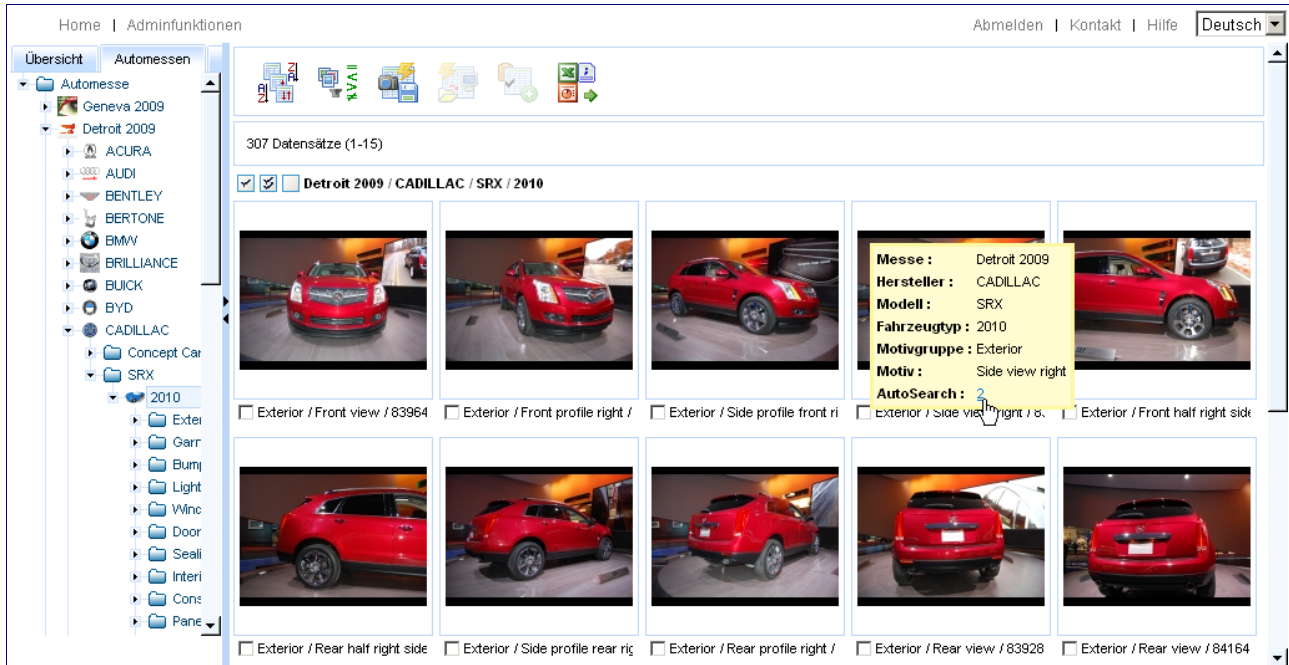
Home | Adminfunktionen

Abmelden | Kontakt | Hilfe Deutsch

Übersicht Automessen

Automesse
Geneva 2009
Detroit 2009
ACURA
AUDI
BENTLEY
BERTONE
BMW
BRILLIANCE
BUICK
BYD
CADILLAC
Concept Car
SRX
2010
Exter
Garn
Bump
Light
Winc
Door
Seali
Interi
Cons
Pane

307 Datensätze (1-15)

Detroit 2009 / CADILLAC / SRX / 2010

Messe : Detroit 2009
Hersteller : CADILLAC
Modell : SRX
Fahrzeugtyp : 2010
Motivgruppe : Exterior
Motiv : Side view right
AutoSearch : 2

Exterior / Front view / 83964
Exterior / Front profile right /
Exterior / Side profile front ri
Exterior / Side view right / 8
Exterior / Front half right side
Exterior / Rear half right side
Exterior / Side profile rear rig
Exterior / Rear profile right /
Exterior / Rear view / 83928
Exterior / Rear view / 84164